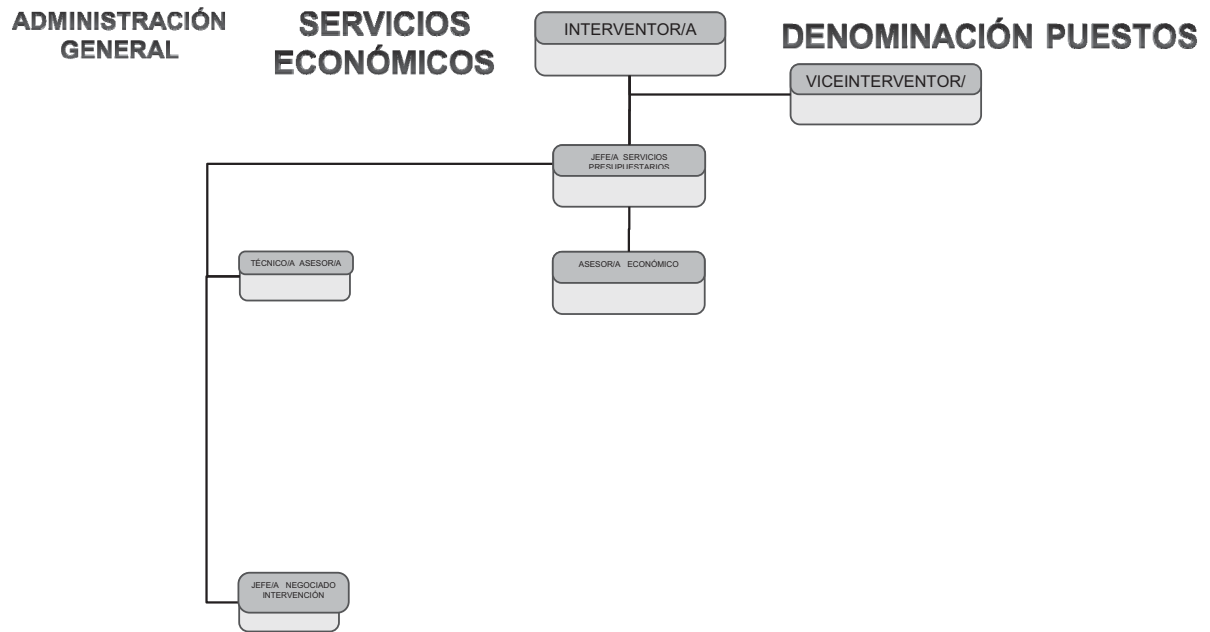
ADMINISTRACIÓN GENERAL

SERVICIOS ECONÓMICOS

INTERVENTOR/A

DENOMINACIÓN PUESTOS

VICEINTERVENTOR/

JEFE/A SERVICIOS PRESUPUESTARIOS

TÉCNICO/A ASESOR/A

ASESOR/A ECONÓMICO

JEFE/A NEGOCIADO INTERVENCIÓN